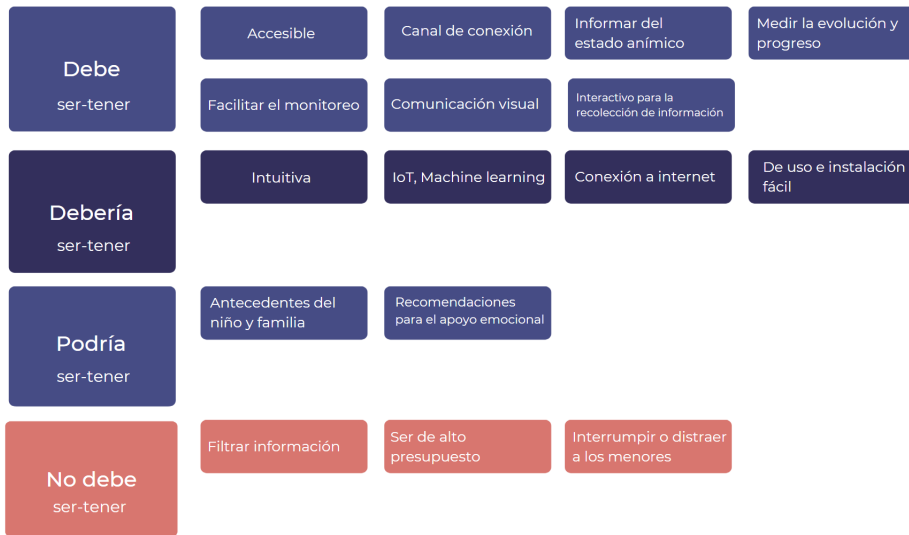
Debe
ser-tener

Accesible

Canal de conexión

Informar del estado anímico

Medir la evolución y progreso

Facilitar el monitoreo

Comunicación visual

Interactivo para la recolección de información

Debería
ser-tener

Intuitiva

IoT, Machine learning

Conexión a internet

De uso e instalación fácil

Podría
ser-tener

Antecedentes del niño y familia

Recomendaciones para el apoyo emocional

No debe
ser-tener

Filtrar información

Ser de alto presupuesto

Interrumpir o distraer a los menores